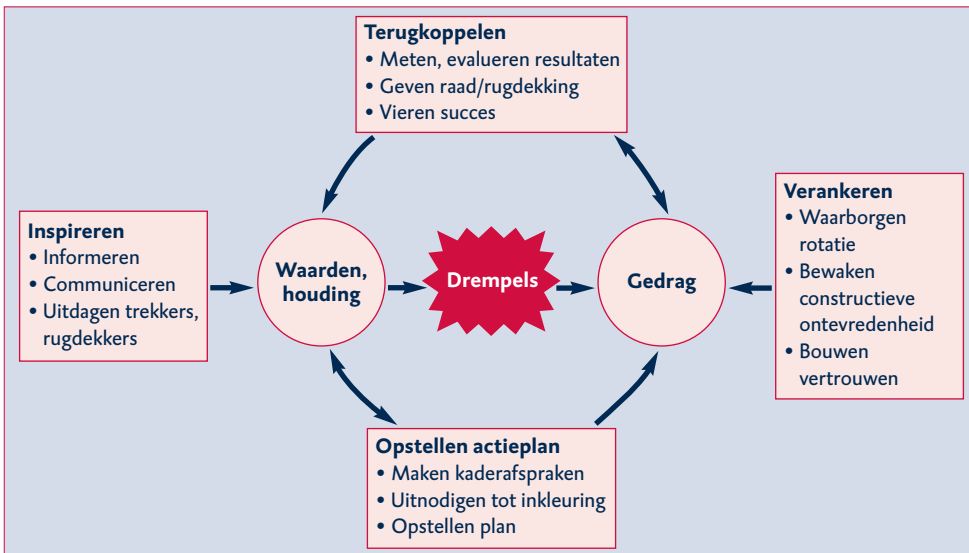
Terugkoppelen
• Meten, evalueren resultaten
• Geven raad/rugdekking
• Vieren succes

Inspireren
• Informeren
• Communiceren
• Uitdagen trekkers, rugdekkers

Waarden, houding

Drempels

Gedrag

Verankeren
• Waarborgen rotatie
• Bewaken constructieve ontevredenheid
• Bouwen vertrouwen

Opstellen actieplan
• Maken kaderafspraken
• Uitnodigen tot inkleuring
• Opstellen plan